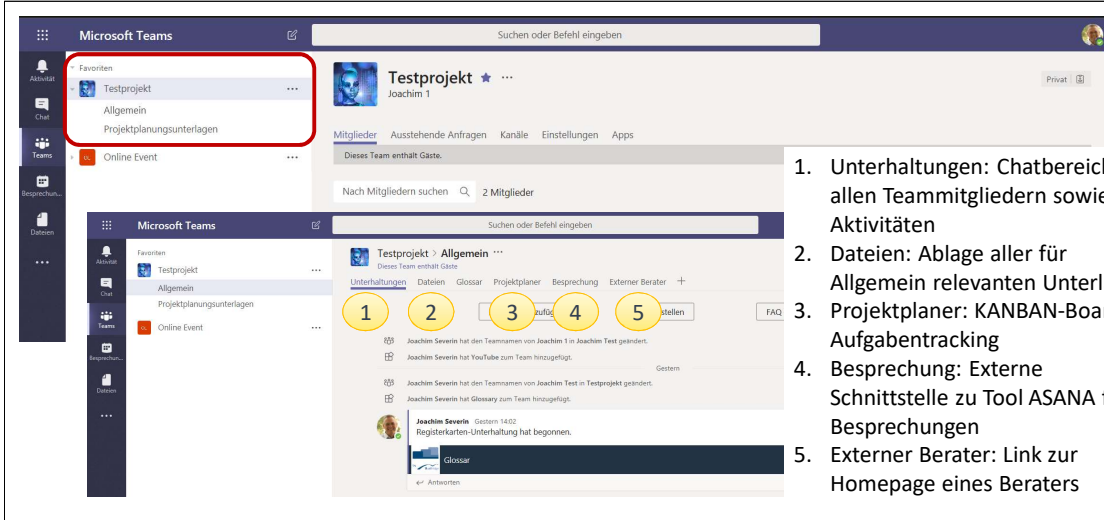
Microsoft Teams
Suchen oder Befehl eingeben
Aktivität
Chat
Teams
Besprechun...
Dateien
...
Favoriten
Testprojekt ...
Allgemein
Projektplanungsunterlagen
Online Event ...
Testprojekt ★ ···
Joachim 1
Privat
Mitglieder Ausstehende Anfragen Kanäle Einstellungen Apps
Dieses Team enthält Gäste.
Nach Mitgliedern suchen 2 Mitglieder

Microsoft Teams
Suchen oder Befehl eingeben
Aktivität
Chat
Teams
Besprechun...
Dateien
...
Favoriten
Testprojekt ...
Allgemein
Projektplanungsunterlagen
Online Event ...
Testprojekt > Allgemein ···
Dieses Team enthält Gäste
Unterhaltungen Dateien Glossar Projektplaner Besprechung Externer Berater +
1 2 3 4 5
zufü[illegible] stellen FAQ
Joachim Severin hat den Teamnamen von Joachim 1 in Joachim Test geändert.
Joachim Severin hat YouTube zum Team hinzugefügt.
Gestern
Joachim Severin hat den Teamnamen von Joachim Test in Testprojekt geändert.
Joachim Severin hat Glossary zum Team hinzugefügt.
Joachim Severin Gestern 14:02
Registerkarten-Unterhaltung hat begonnen.
Glossar
Antworten

1. Unterhaltungen: Chatbereich allen Teammitgliedern sowie Aktivitäten
2. Dateien: Ablage aller für Allgemein relevanten Unterl
3. Projektplaner: KANBAN-Boa Aufgabentracking
4. Besprechung: Externe Schnittstelle zu Tool ASANA f Besprechungen
5. Externer Berater: Link zur Homepage eines Beraters